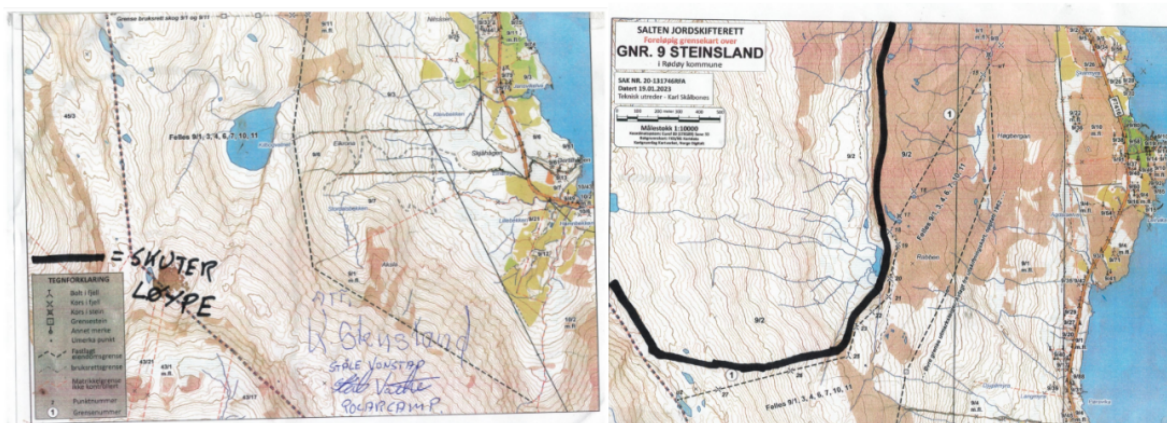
Grense bruksrett skog 9/1 og 9/11

Felles 9/1, 3, 4, 6, 7, 10, 11

= SKUTER LØYPE

TEGNFORKLARING
Boh i fjell
Kors i fjell
Kors i stein
Grensestein
Annet merke
Umerka punkt
Fastlagt eiendomsgrense
Bruksrettsgrense
Matrikkelgrense ikke kontrollert
Punktnummer
Grensenummer

ATT. K. Steinsland
GÅLE VONSTAD
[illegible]
POLARCAMP

SALTEN JORDSKIFTERETT
Foreløpig grensekart over
GNR. 9 STEINSLAND
i Rødøy kommune

SAK NR. 20-131746RRA
Datert 19.01.2021
Teknisk utreder - Karl Skålsvmo

Målestokk 1:10000

Felles 9/1, 3, 4, 6, 7, 10, 11

9/2

Robben

Felles 9/1, 3, 4, 6, 7, 10, 11